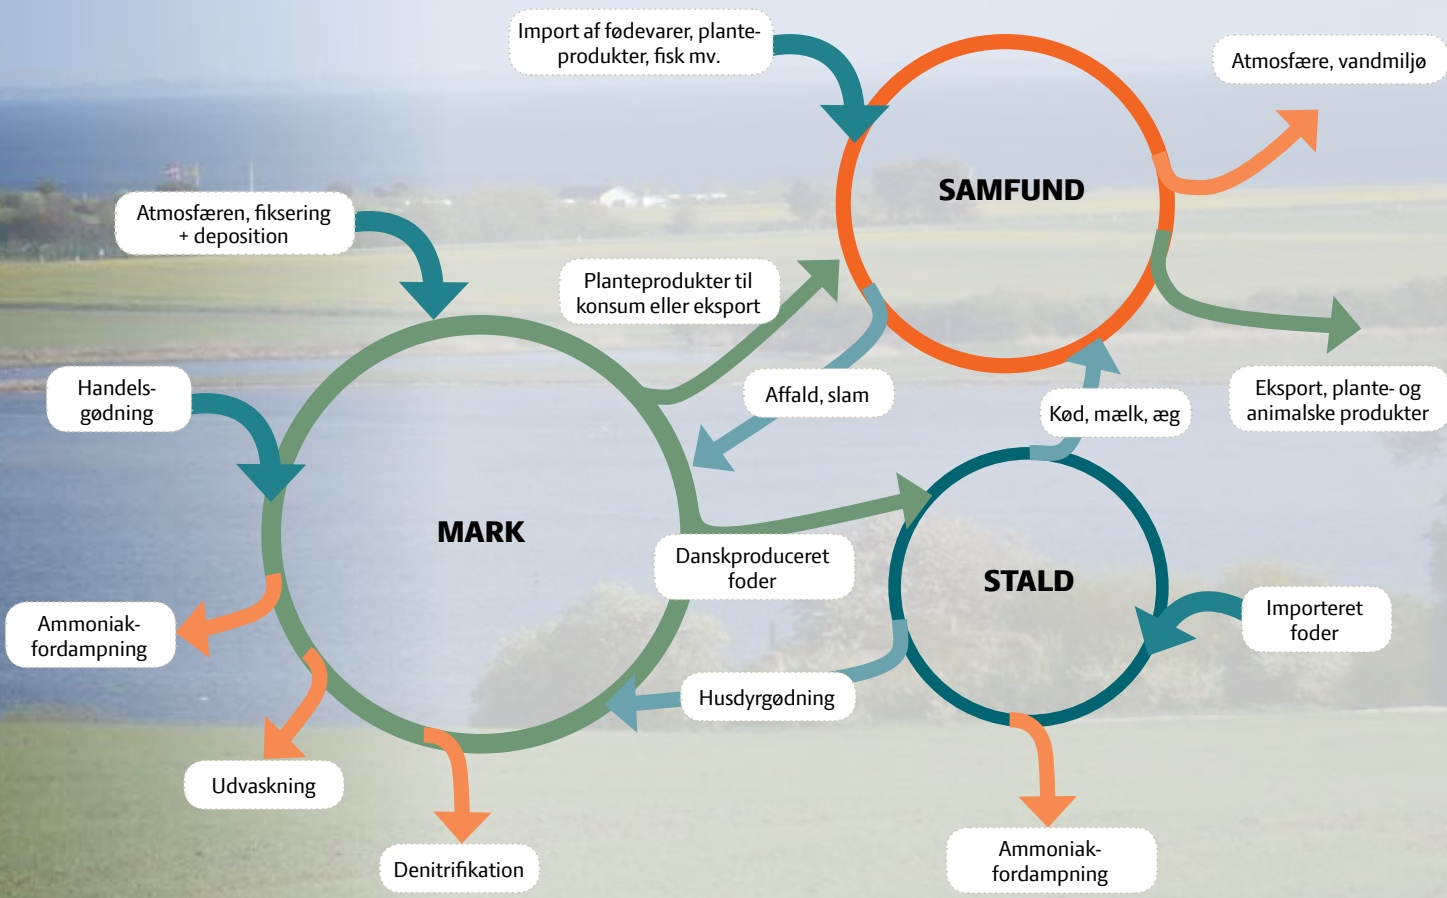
Import af fødevarer, planteprodukter, fisk mv.

Atmosfære, vandmiljø

SAMFUND

Atmosfæren, fiksering + deposition

Planteprodukter til konsum eller eksport

Eksport, plante- og animalske produkter

Affald, slam

Kød, mælk, æg

Handelsgødning

MARK

Danskproduceret foder

STALD

Importeret foder

Ammoniakfordampning

Husdyrgødning

Udvaskning

Denitrifikation

Ammoniakfordampning